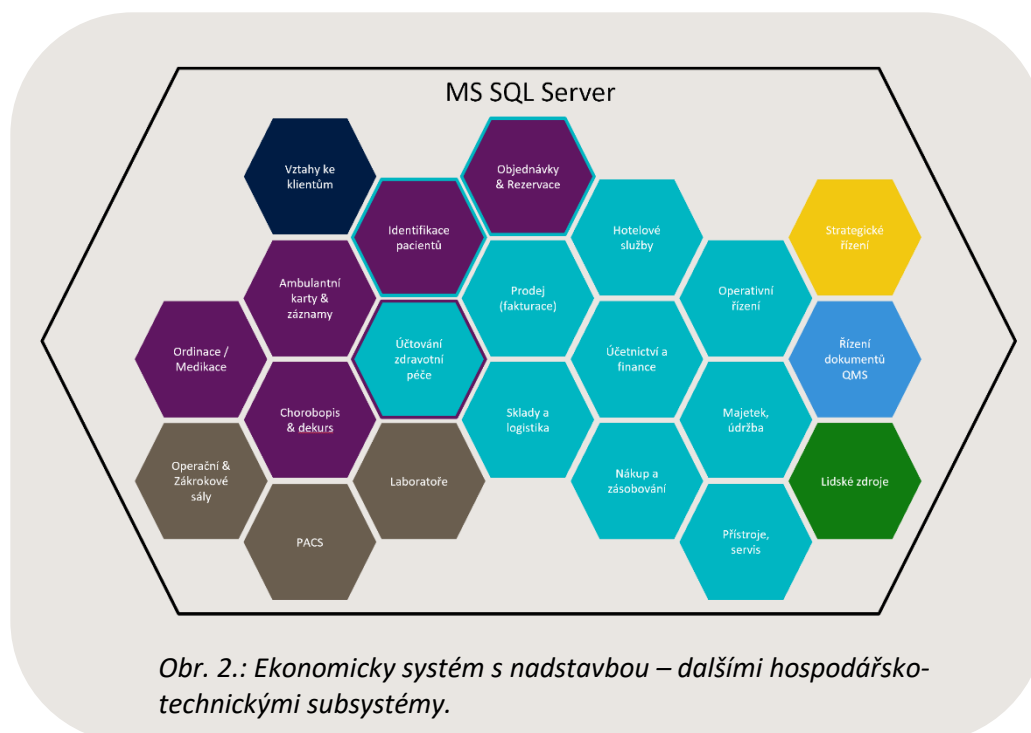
MS SQL Server

Vztahy ke klientům

Objednávky & Rezervace

Identifikace pacientů

Hotelové služby

Strategické řízení

Ambulantní karty & záznamy

Prodej (fakturace)

Operativní řízení

Ordinace / Medikace

Účtování zdravotní péče

Účetnictví a finance

Řízení dokumentů QMS

Chorobopis & dekurs

Sklady a logistika

Majetek, údržba

Operační & Zákrokové sály

Laboratoře

Nákup a zásobování

Lidské zdroje

PACS

Přístroje, servis

Obr. 2.: Ekonomicky systém s nadstavbou – dalšími hospodářsko-technickými subsystémy.